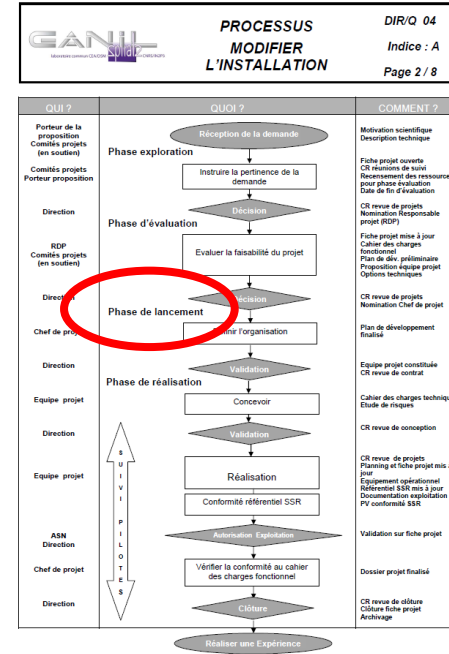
GANIL SPIRAL2
laboratoire commun CEA/DSM CNRS/IN2P3

PROCESSUS
MODIFIER
L'INSTALLATION

DIR/Q 04
Indice : A
Page 2 / 8

| QUI ? | QUOI ? | COMMENT ? |
|---|---|---|
| Porteur de la proposition Comités projets (en soutien) | Réception de la demande | Motivation scientifique Description technique |
| | Phase exploration | |
| Comités projets Porteur proposition | Instruire la pertinence de la demande | Fiche projet ouverte CR réunions de suivi Recensement des ressources pour phase évaluation Date de fin d'évaluation |
| Direction | Décision | CR revue de projets Nomination Responsable projet (RDP) |
| | Phase d'évaluation | |
| RDP Comités projets (en soutien) | Evaluer la faisabilité du projet | Fiche projet mise à jour Cahier des charges fonctionnel Plan de dév. préliminaire Proposition équipe projet Options techniques |
| Direction | Décision | CR revue de projets Nomination Chef de projet |
| | Phase de lancement | |
| Chef de projet | Définir l'organisation | Plan de développement finalisé |
| Direction | Validation | Equipe projet constituée CR revue de contrat |
| | Phase de réalisation | |
| Equipe projet | Concevoir | Cahier des charges technique Etude de risques |
| Direction | Validation | CR revue de conception |
| Equipe projet | SUIVI PILOTES Réalisation Conformité référentiel SSR | CR revue de projets Planning et fiche projet mis à jour Equipement opérationnel Référentiel SSR mis à jour Documentation exploitation PV conformité SSR |
| ASN Direction | Autorisation Exploitation | Validation sur fiche projet |
| Chef de projet | Vérifier la conformité au cahier des charges fonctionnel | Dossier projet finalisé |
| Direction | Clôture | CR revue de clôture Clôture fiche projet Archivage |
| | Réaliser une Expérience | |